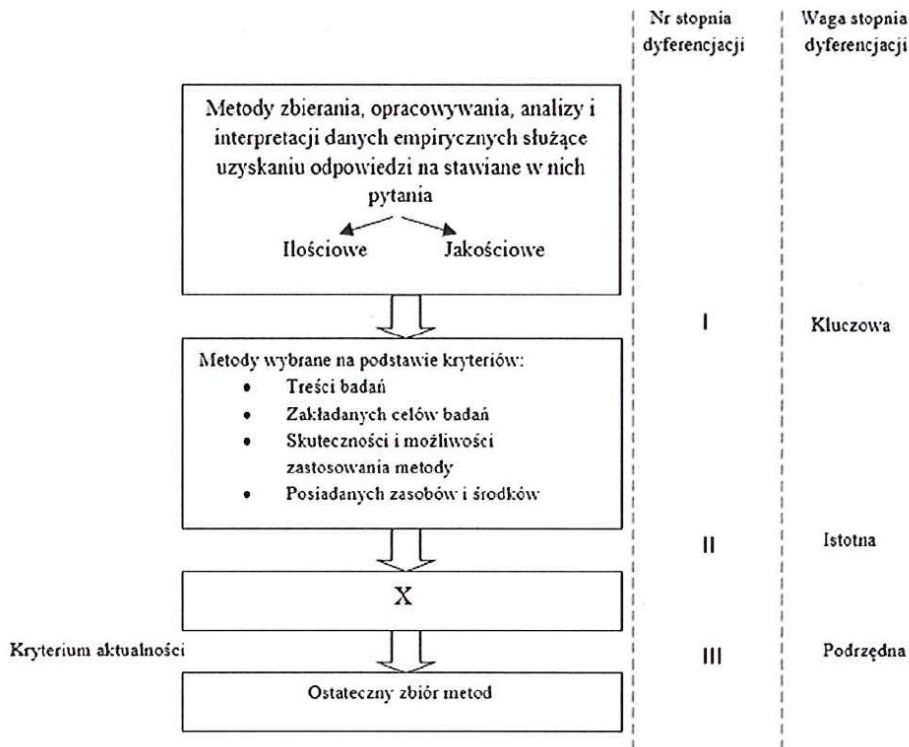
Nr stopnia dyferencjacji

Waga stopnia dyferencjacji

Metody zbierania, opracowywania, analizy i interpretacji danych empirycznych służące uzyskaniu odpowiedzi na stawiane w nich pytania

Ilościowe

Jakościowe

I

Kluczowa

Metody wybrane na podstawie kryteriów:
- Treści badań
- Zakładanych celów badań
- Skuteczności i możliwości zastosowania metody
- Posiadanych zasobów i środków

II

Istotna

X

Kryterium aktualności

III

Podrzędna

Ostateczny zbiór metod